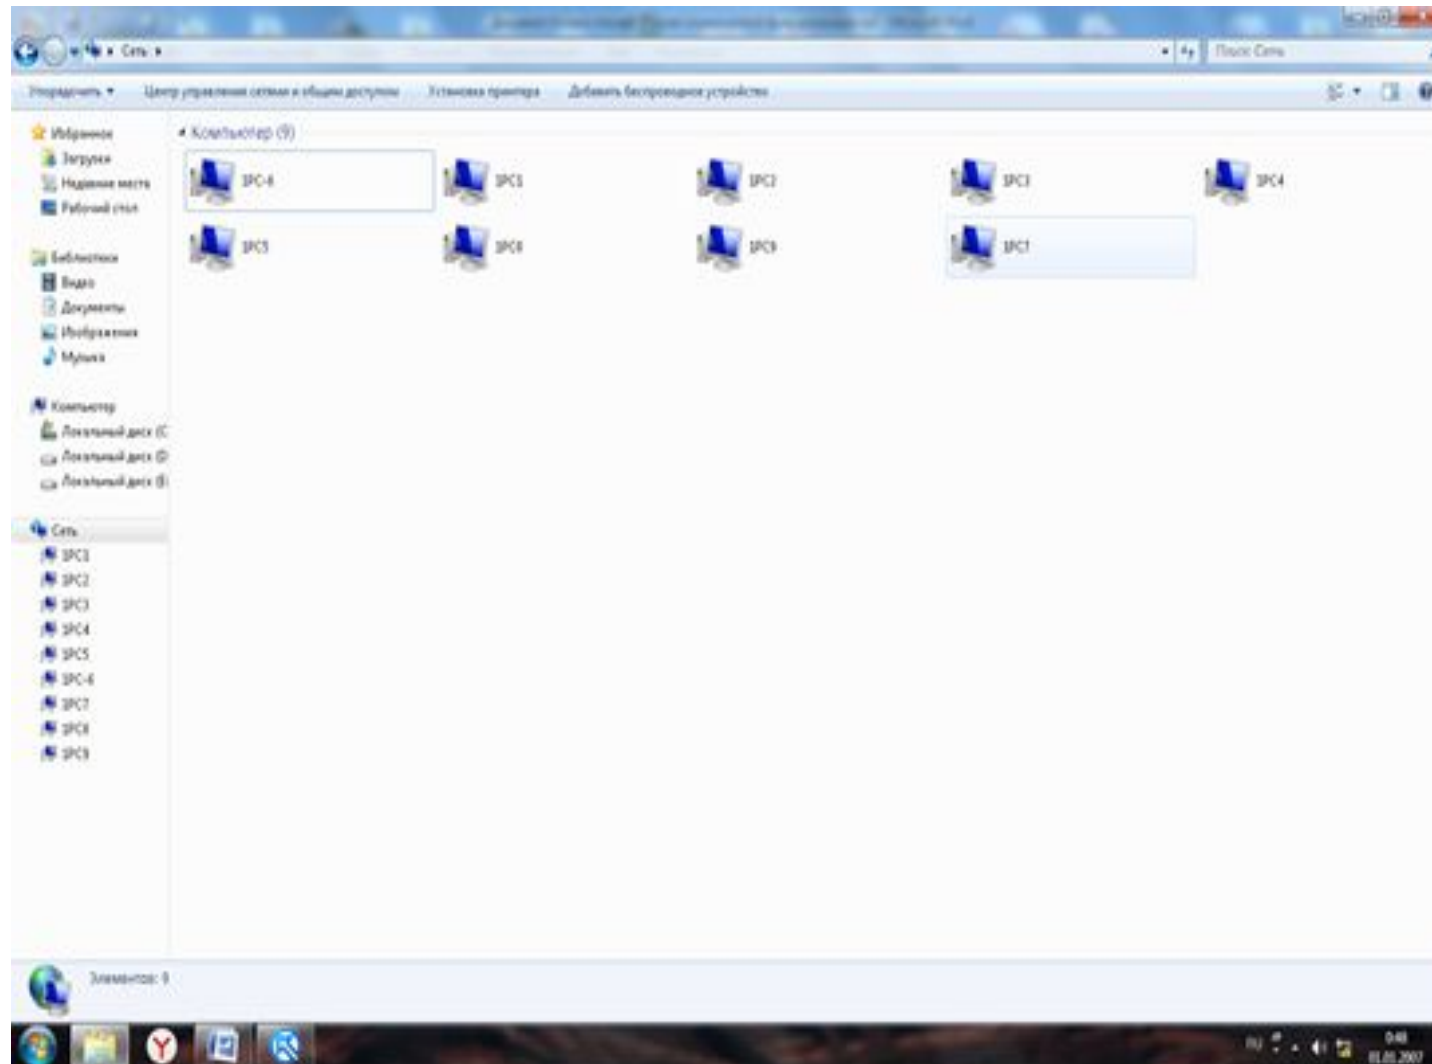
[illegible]

Сеть ▸

Поиск: Сеть

Упорядочить ▾ Центр управления сетями и общим доступом Установка принтера Добавить беспроводное устройство

Избранное
Загрузки
Недавние места
Рабочий стол

Библиотеки
Видео
Документы
Изображения
Музыка

Компьютер
Локальный диск (C
Локальный диск (D
Локальный диск (E

Сеть
1PC1
1PC2
1PC3
1PC4
1PC5
1PC-6
1PC7
1PC8
1PC9

▴ Компьютер (9)

1PC-6
1PC1
1PC2
1PC3
1PC4
1PC5
1PC8
1PC9
1PC7

Элементов: 9

RU 0:48 01.01.2007